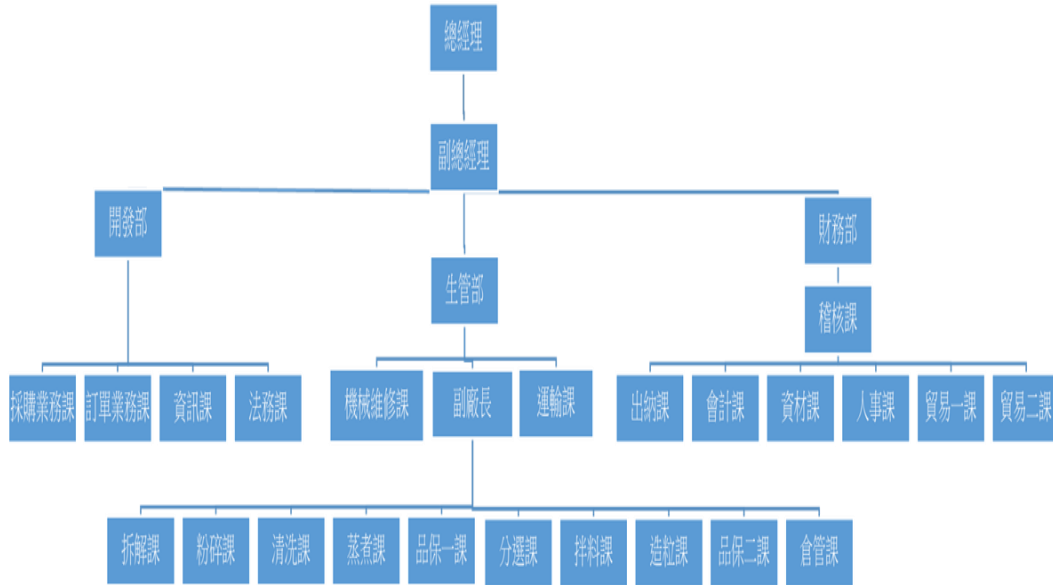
總經理

副總經理

開發部

生管部

財務部

稽核課

採購業務課

訂單業務課

資訊課

法務課

機械維修課

副廠長

運輸課

出納課

會計課

資材課

人事課

貿易一課

貿易二課

拆解課

粉碎課

清洗課

蒸煮課

品保一課

分選課

拌料課

造粒課

品保二課

倉管課